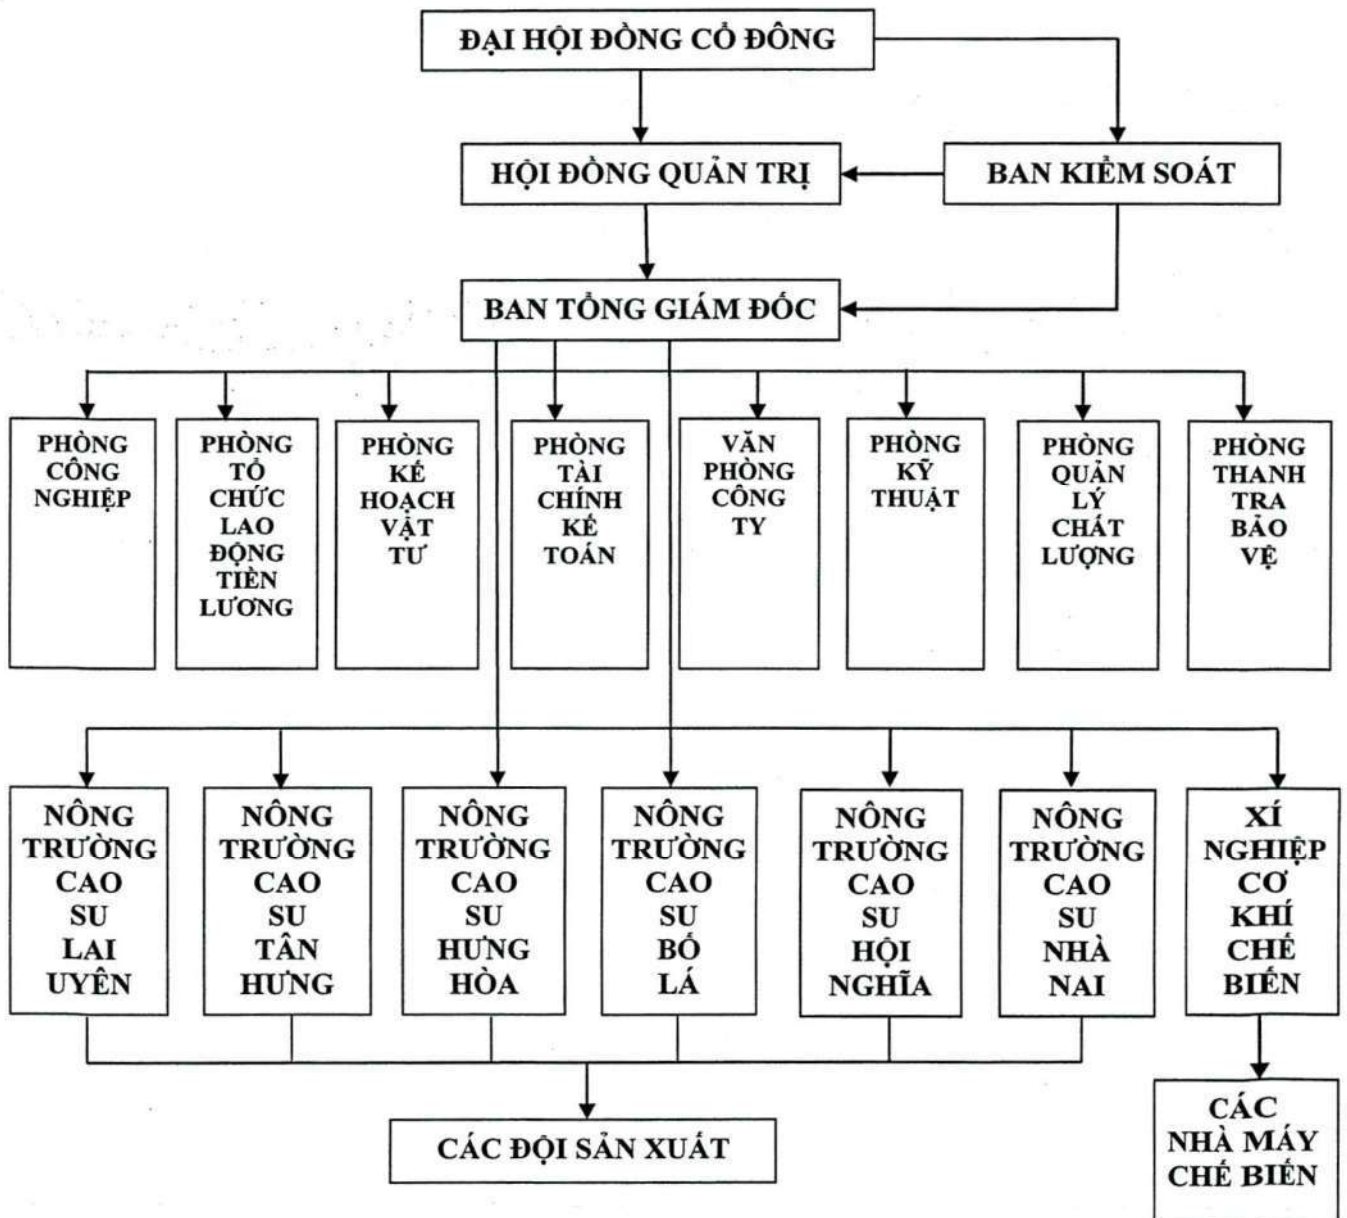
ĐẠI HỘI ĐỒNG CỔ ĐÔNG

HỘI ĐỒNG QUẢN TRỊ

BAN KIỂM SOÁT

BAN TỔNG GIÁM ĐỐC

PHÒNG CÔNG NGHIỆP

PHÒNG TỔ CHỨC LAO ĐỘNG TIỀN LƯƠNG

PHÒNG KẾ HOẠCH VẬT TƯ

PHÒNG TÀI CHÍNH KẾ TOÁN

VĂN PHÒNG CÔNG TY

PHÒNG KỸ THUẬT

PHÒNG QUẢN LÝ CHẤT LƯỢNG

PHÒNG THANH TRA BẢO VỆ

NÔNG TRƯỜNG CAO SU LAI UYÊN

NÔNG TRƯỜNG CAO SU TÂN HƯNG

NÔNG TRƯỜNG CAO SU HƯNG HÒA

NÔNG TRƯỜNG CAO SU BỐ LÁ

NÔNG TRƯỜNG CAO SU HỘI NGHĨA

NÔNG TRƯỜNG CAO SU NHÀ NAI

XÍ NGHIỆP CƠ KHÍ CHẾ BIẾN

CÁC ĐỘI SẢN XUẤT

CÁC NHÀ MÁY CHẾ BIẾN